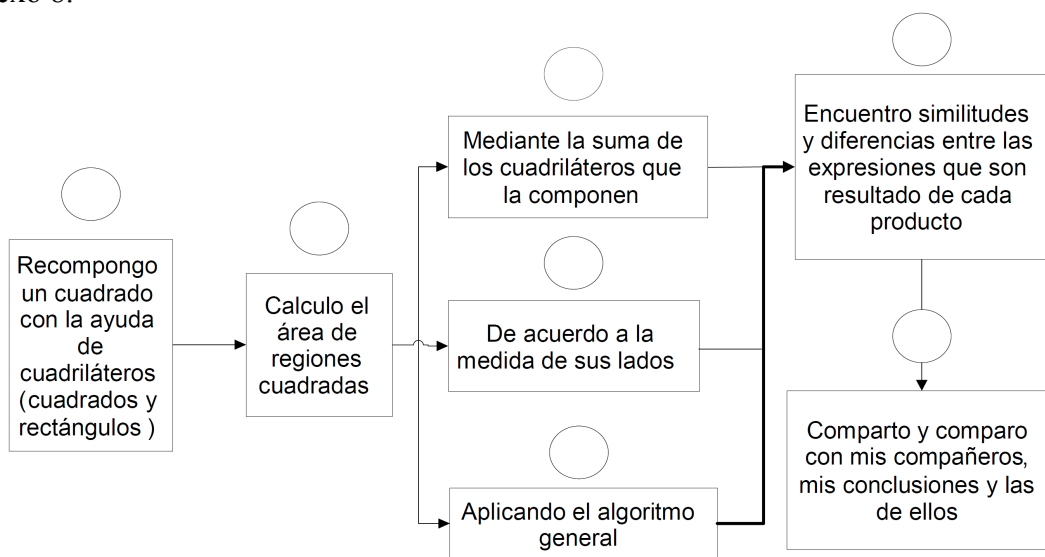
Recompongo un cuadrado con la ayuda de cuadriláteros (cuadrados y rectángulos )

Calculo el área de regiones cuadradas

Mediante la suma de los cuadriláteros que la componen

De acuerdo a la medida de sus lados

Aplicando el algoritmo general

Encuentro similitudes y diferencias entre las expresiones que son resultado de cada producto

Comparto y comparo con mis compañeros, mis conclusiones y las de ellos